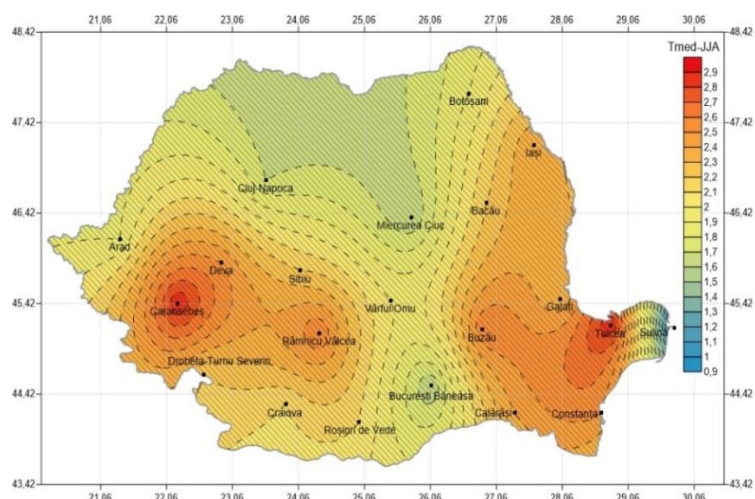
21,06 22,06 23,06 24,06 25,06 26,06 27,06 28,06 29,06 30,06

48,42 47,42 46,42 45,42 44,42 43,42

48,42 47,42 46,42 45,42 44,42 43,42

Tmed-JJA
2,9
2,8
2,7
2,6
2,5
2,4
2,3
2,2
2,1
2
1,9
1,8
1,7
1,6
1,5
1,4
1,3
1,2
1,1
1
0,9

Botoșani
Iași
Cluj-Napoca
Miercurea Ciuc
Bacău
Arad
Deva
Sibiu
Caransebeș
Vârful Omu
Galați
Râmnicu Vâlcea
Buzău
Tulcea
Sulina
Drobeta-Turnu Severin
București Băneasa
Craiova
Călărași
Constanța
Roșiori de Vede

21,06 22,06 23,06 24,06 25,06 26,06 27,06 28,06 29,06 30,06